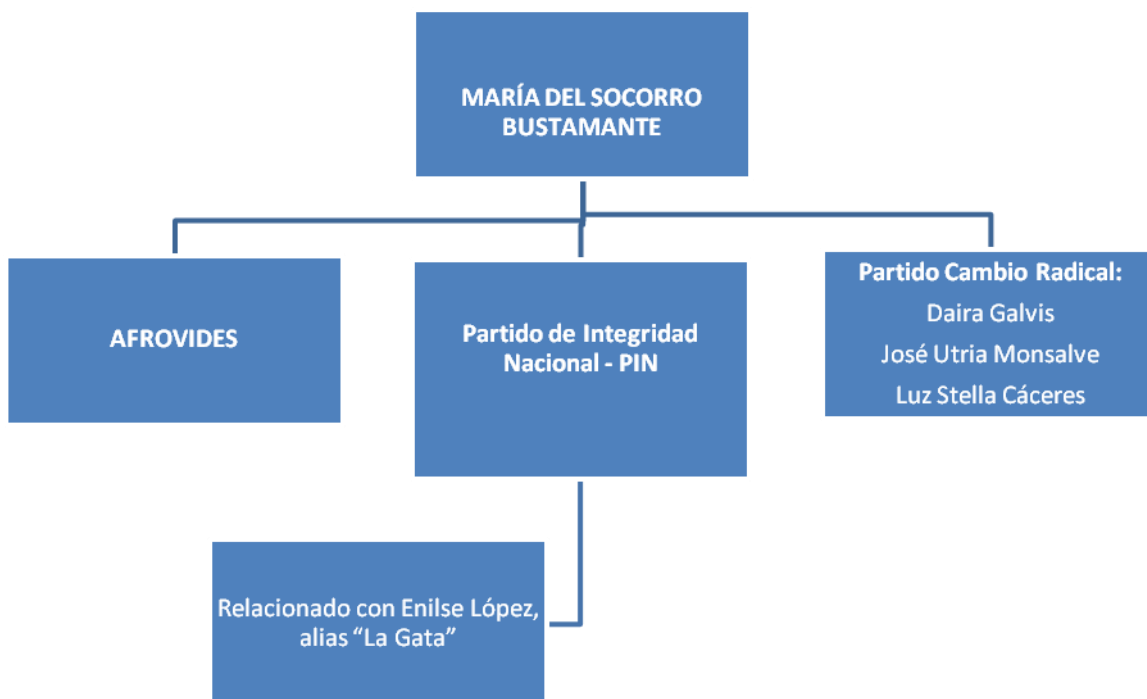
MARÍA DEL SOCORRO BUSTAMANTE

AFROVIDES

Partido de Integridad Nacional - PIN

Partido Cambio Radical:
Daira Galvis
José Utria Monsalve
Luz Stella Cáceres

Relacionado con Enilse López, alias “La Gata”